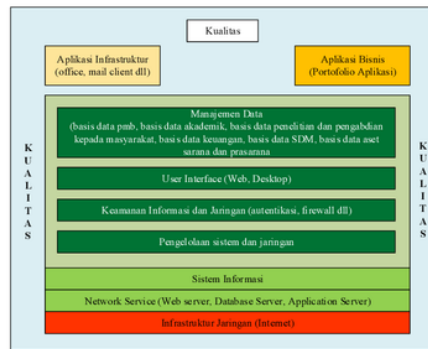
Kualitas

Aplikasi Infrastruktur (office, mail client dll)

Aplikasi Bisnis (Portofolio Aplikasi)

K U A L I T A S

Manajemen Data (basis data pmb, basis data akademik, basis data penelitian dan pengabdian kepada masyarakat, basis data keuangan, basis data SDM, basis data aset sarana dan prasarana

User Interface (Web, Desktop)

Keamanan Informasi dan Jaringan (autentikasi, firewall dll)

Pengelolaan sistem dan jaringan

K U A L I T A S

Sistem Informasi

Network Service (Web server, Database Server, Application Server)

Infrastruktur Jaringan (Internet)